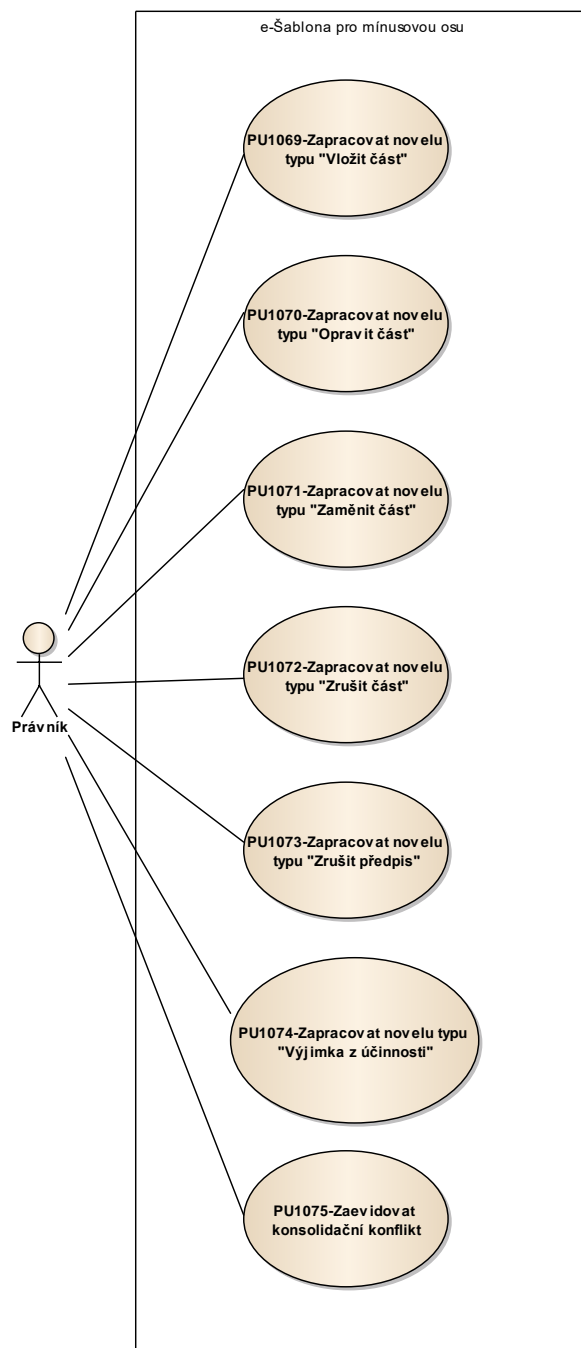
e-Šablona pro mínusovou osu

PU1069-Zapracovat novelu typu "Vložit část"

PU1070-Zapracovat novelu typu "Opravit část"

PU1071-Zapracovat novelu typu "Zaměnit část"

PU1072-Zapracovat novelu typu "Zrušit část"

PU1073-Zapracovat novelu typu "Zrušit předpis"

PU1074-Zapracovat novelu typu "Výjimka z účinnosti"

PU1075-Zaevidovat konsolidační konflikt

Právník